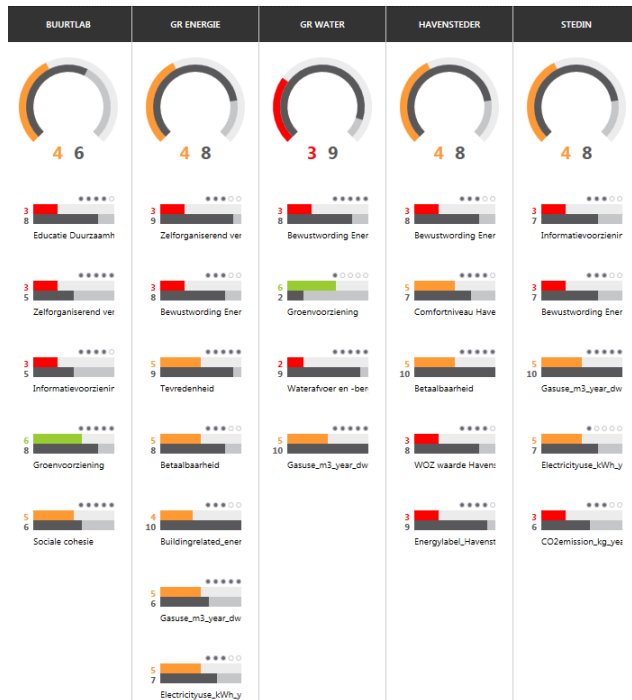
BUURTLAB

4 6

3
8
Educatie Duurzaamh

3
5
Zelforganiserend ver

3
5
Informatievoorzienin

6
8
Groenvoorziening

5
6
Sociale cohesie

GR ENERGIE

4 8

3
9
Zelforganiserend ver

3
8
Bewustwording Ener

5
9
Tevredenheid

5
8
Betaalbaarheid

4
10
Buildingrelated_ener

5
6
Gasuse_m3_year_dw

5
7
Electricityuse_kWh_y

GR WATER

3 9

3
8
Bewustwording Ener

6
2
Groenvoorziening

2
9
Waterafvoer en -ber

5
10
Gasuse_m3_year_dw

HAVENSTEDER

4 8

3
8
Bewustwording Ener

5
7
Comfortniveau Have

5
10
Betaalbaarheid

3
8
WOZ waarde Havens

3
9
Energylabel_Havenst

STEDIN

4 8

3
7
Informatievoorzieni

3
8
Bewustwording Ener

5
10
Gasuse_m3_year_dw

5
7
Electricityuse_kWh_

3
6
CO2emission_kg_yea